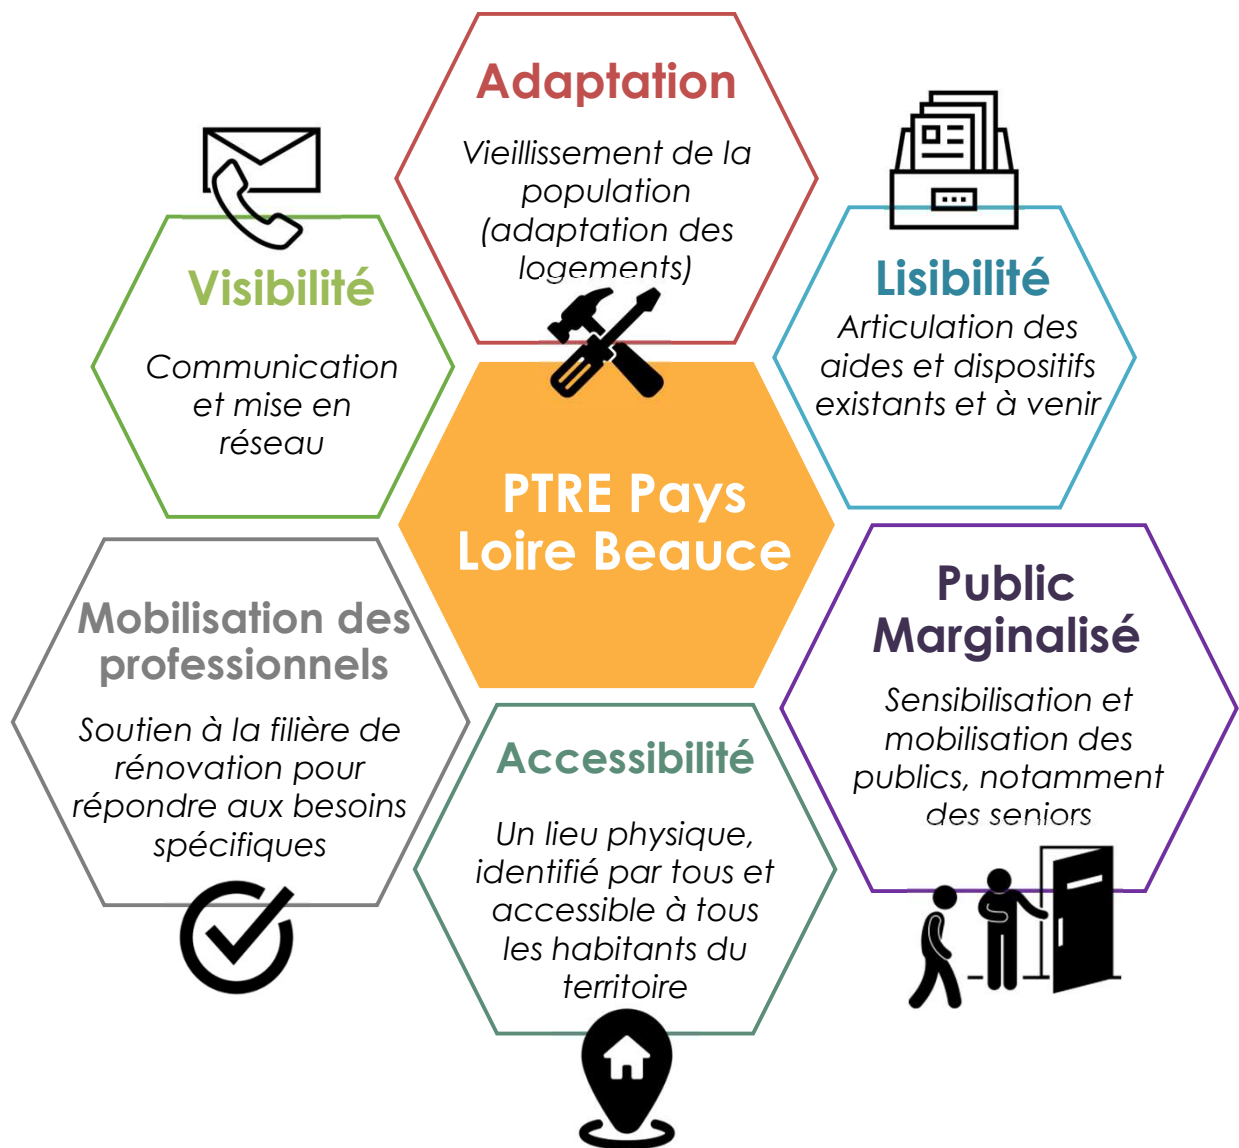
Adaptation

Vieillissement de la population (adaptation des logements)

Visibilité

Communication et mise en réseau

Lisibilité

Articulation des aides et dispositifs existants et à venir

PTRE Pays Loire Beauce

Mobilisation des professionnels

Soutien à la filière de rénovation pour répondre aux besoins spécifiques

Public Marginalisé

Sensibilisation et mobilisation des publics, notamment des seniors

Accessibilité

Un lieu physique, identifié par tous et accessible à tous les habitants du territoire